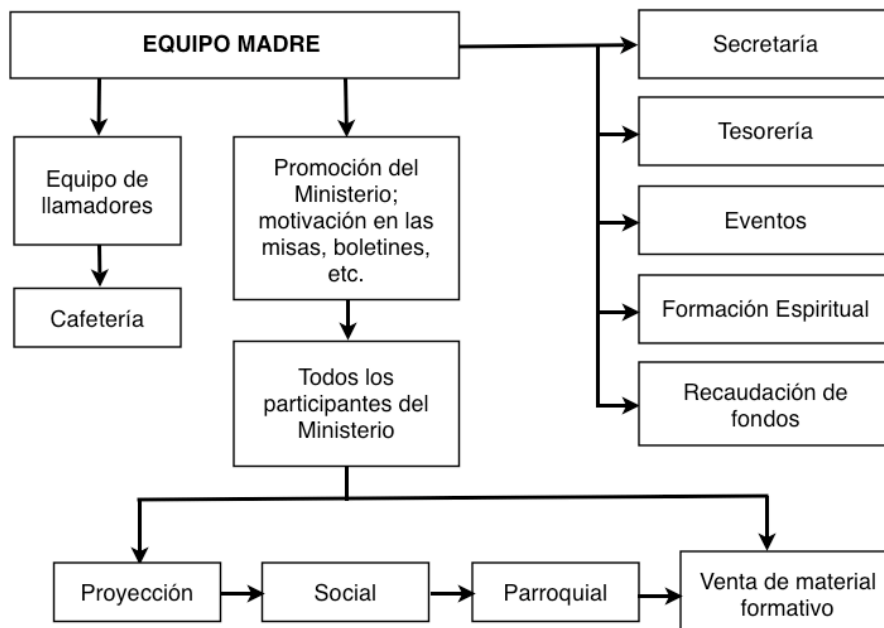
EQUIPO MADRE

Secretaría

Tesorería

Eventos

Formación Espiritual

Recaudación de fondos

Equipo de llamadores

Cafetería

Promoción del Ministerio; motivación en las misas, boletines, etc.

Todos los participantes del Ministerio

Proyección

Social

Parroquial

Venta de material formativo